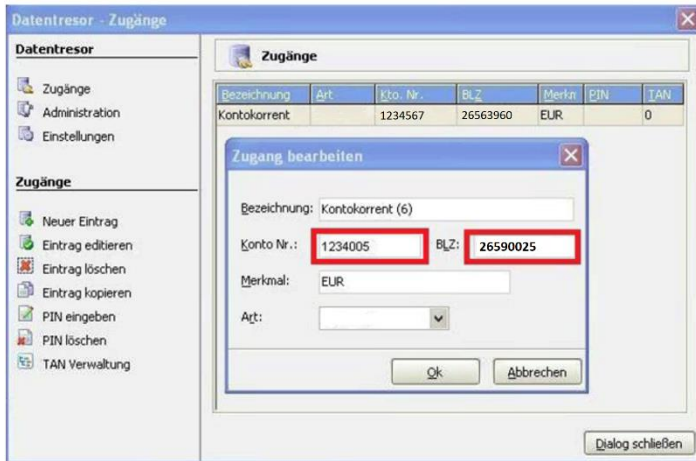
Datentresor - Zugänge

Datentresor

Zugänge
Administration
Einstellungen

Zugänge

Neuer Eintrag
Eintrag editieren
Eintrag löschen
Eintrag kopieren
PIN eingeben
PIN löschen
TAN Verwaltung

Zugänge

| Bezeichnung | Art | Kto. Nr. | BLZ | Merkm | PIN | TAN |
|---|---|---|---|---|---|---|
| Kontokorrent | | 1234567 | 26563960 | EUR | | 0 |

Zugang bearbeiten

Bezeichnung: Kontokorrent (6)

Konto Nr.: 1234005

BLZ: 26590025

Merkmal: EUR

Art:

Ok

Abbrechen

Dialog schließen